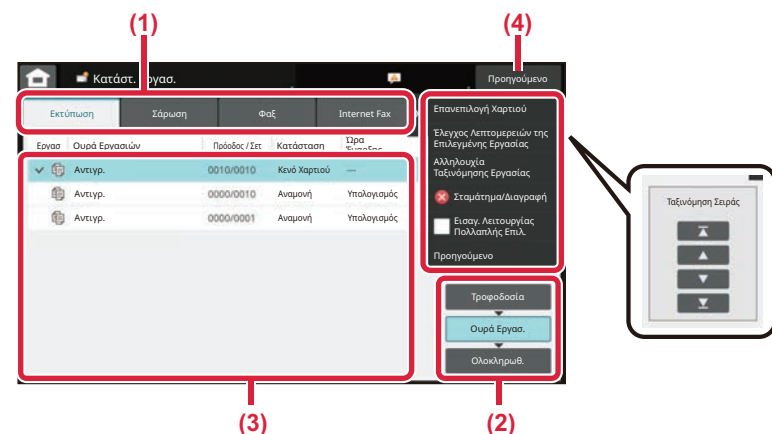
(1)

(4)

Κατάστ. Εργασ.

Προηγούμενο

Εκτύπωση

Σάρωση

Φαξ

Internet Fax

Εργασ

Ουρά Εργασιών

Πρόοδος / Σετ

Κατάσταση

Ώρα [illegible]

Αντιγρ.

0010/0010

Κενό Χαρτιού

---

Αντιγρ.

0000/0010

Αναμονή

Υπολογισμός

Αντιγρ.

0000/0001

Αναμονή

Υπολογισμός

Επαναπιλογή Χαρτιού

Έλεγχος Λεπτομερειών της Επιλεγμένης Εργασίας

Αλληλουχία Ταξινόμησης Εργασίας

Σταμάτημα/Διαγραφή

Εισαγ. Λειτουργίας Πολλαπλής Επιλ.

Προηγούμενο

Ταξινόμηση Σειράς

Τροφοδοσία

Ουρά Εργασ.

Ολοκληρωθ.

(3)

(2)